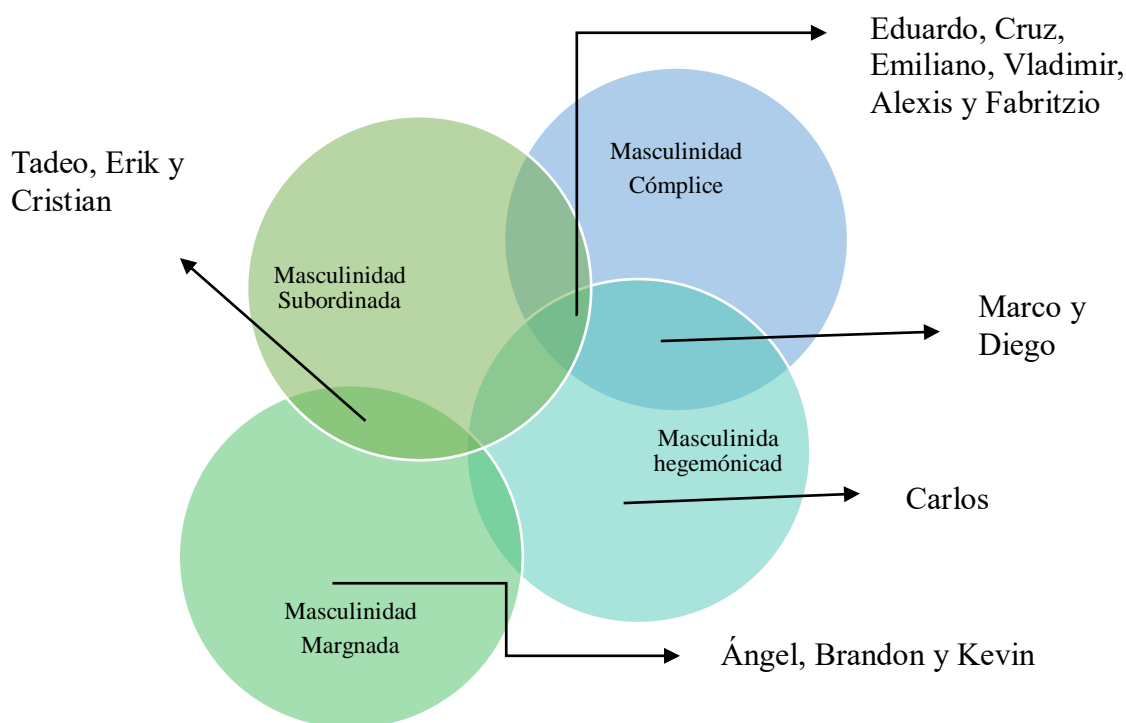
Eduardo, Cruz, Emiliano, Vladimir, Alexis y Fabritzio

Tadeo, Erik y Cristian

Masculinidad Cómplice

Masculinidad Subordinada

Marco y Diego

Masculinida hegemónicad

Carlos

Masculinidad Margnada

Ángel, Brandon y Kevin